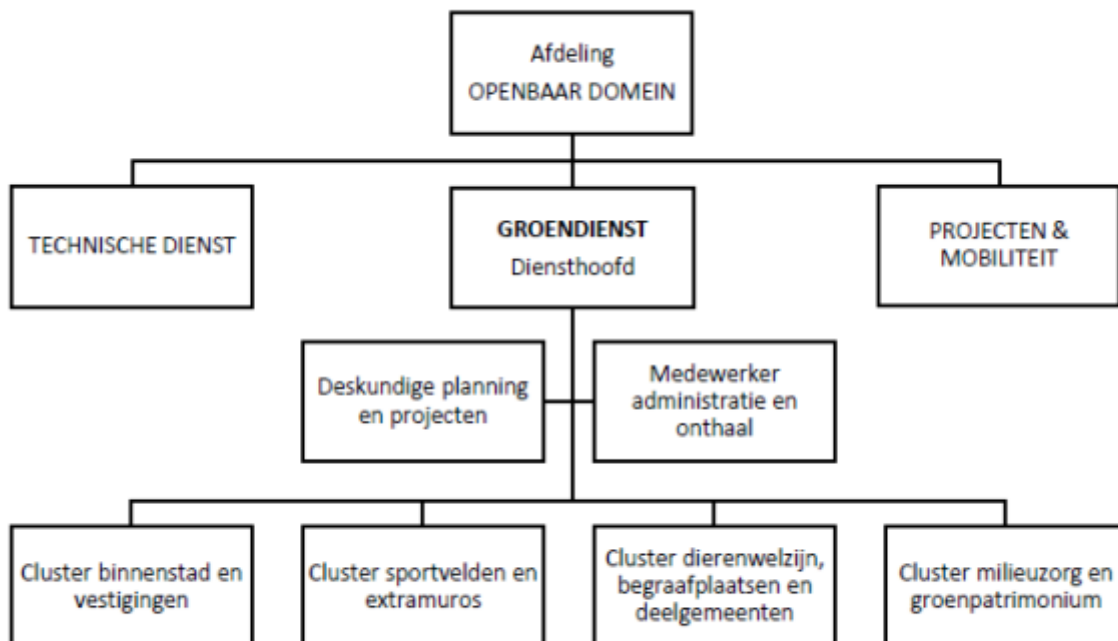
Afdeling
OPENBAAR DOMEIN

TECHNISCHE DIENST

**GROENDIENST**
Diensthoofd

PROJECTEN & MOBILITEIT

Deskundige planning en projecten

Medewerker administratie en onthaal

Cluster binnenstad en vestigingen

Cluster sportvelden en extramuros

Cluster dierenwelzijn, begraafplaatsen en deelgemeenten

Cluster milieuzorg en groenpatrimonium